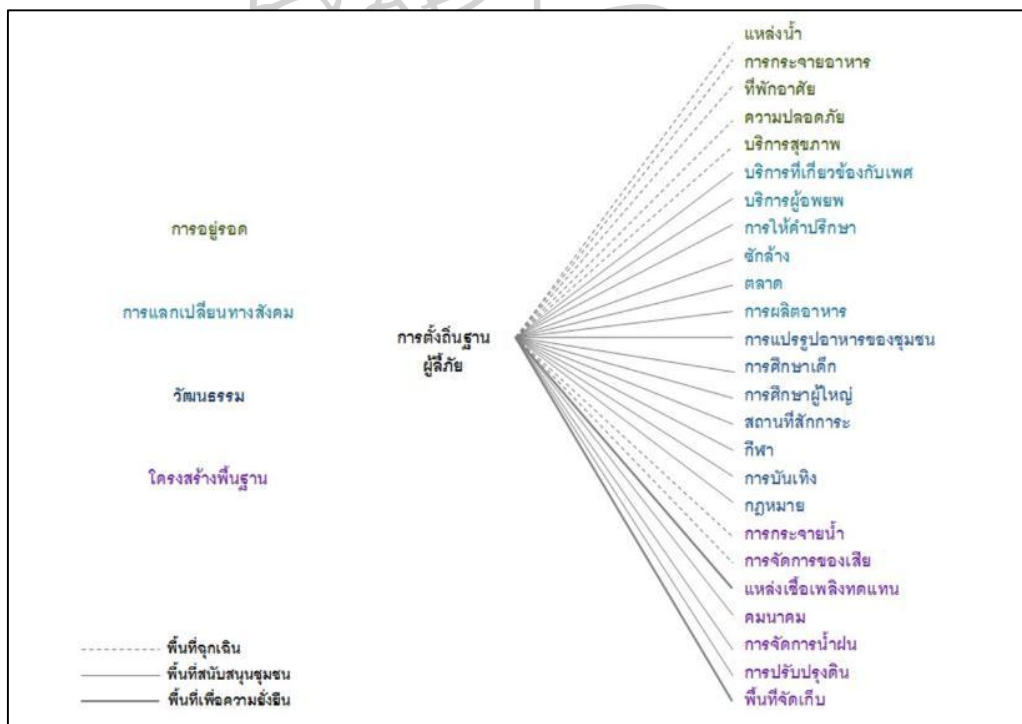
การอยู่รอด

การแลกเปลี่ยนทางสังคม

วัฒนธรรม

โครงสร้างพื้นฐาน

การตั้งถิ่นฐานผู้ลี้ภัย

แหล่งน้ำ
การกระจายอาหาร
ที่พักอาศัย
ความปลอดภัย
บริการสุขภาพ
บริการที่เกี่ยวข้องกับเพศ
บริการผู้อพยพ
การให้คำปรึกษา
ซักล้าง
ตลาด
การผลิตอาหาร
การแปรรูปอาหารของชุมชน
การศึกษาเด็ก
การศึกษาผู้ใหญ่
สถานที่สักการะ
กีฬา
การบันเทิง
กฎหมาย
การกระจายน้ำ
การจัดการของเสีย
แหล่งเชื้อเพลิงทดแทน
คมนาคม
การจัดการน้ำฝน
การปรับปรุงดิน
พื้นที่จัดเก็บ

พื้นที่ฉุกเฉิน
พื้นที่สนับสนุนชุมชน
พื้นที่เพื่อความยั่งยืน